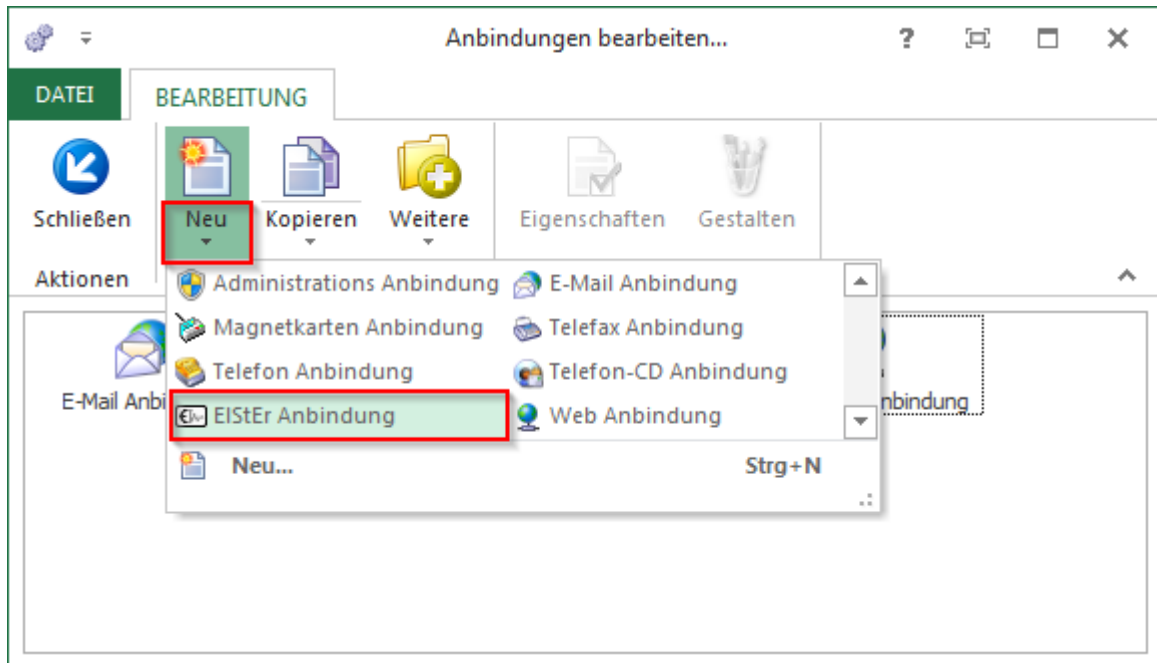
Anbindungen bearbeiten...

? 

DATEI

BEARBEITUNG

Schließen

Neu

Kopieren

Weitere

Eigenschaften

Gestalten

Aktionen

Administrations Anbindung

E-Mail Anbindung

Magnetkarten Anbindung

Telefax Anbindung

Telefon Anbindung

Telefon-CD Anbindung

ElStEr Anbindung

Web Anbindung

Neu...

Strg+N

E-Mail Anbi

nbindung